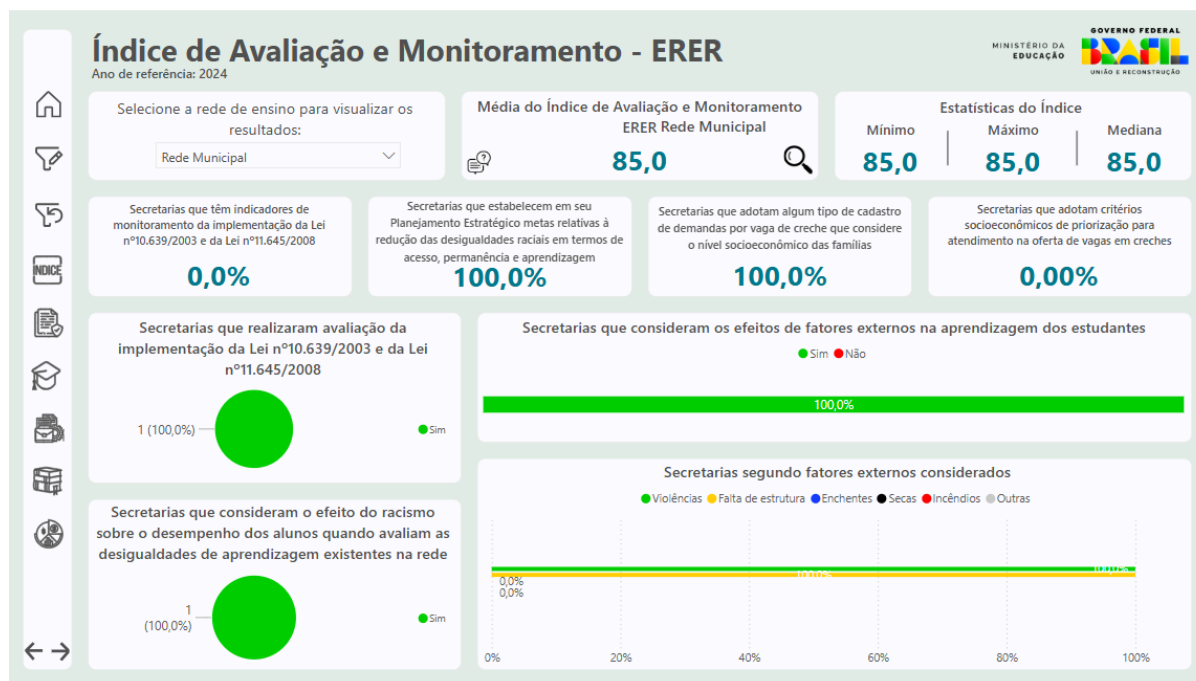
Índice de Avaliação e Monitoramento - ERER
Ano de referência: 2024

MINISTÉRIO DA EDUCAÇÃO
GOVERNO FEDERAL
BRASIL
UNIÃO E RECONSTRUÇÃO

INDICE

Selecione a rede de ensino para visualizar os resultados:
Rede Municipal

Média do Índice de Avaliação e Monitoramento ERER Rede Municipal
85,0

Estatísticas do Índice
Mínimo
85,0
Máximo
85,0
Mediana
85,0

Secretarias que têm indicadores de monitoramento da implementação da Lei nº10.639/2003 e da Lei nº11.645/2008
0,0%

Secretarias que estabelecem em seu Planejamento Estratégico metas relativas à redução das desigualdades raciais em termos de acesso, permanência e aprendizagem
100,0%

Secretarias que adotam algum tipo de cadastro de demandas por vaga de creche que considere o nível socioeconômico das famílias
100,0%

Secretarias que adotam critérios socioeconômicos de priorização para atendimento na oferta de vagas em creches
0,00%

Secretarias que realizaram avaliação da implementação da Lei nº10.639/2003 e da Lei nº11.645/2008
1 (100,0%)
Sim

Secretarias que consideram os efeitos de fatores externos na aprendizagem dos estudantes
Sim Não
100,0%

Secretarias que consideram o efeito do racismo sobre o desempenho dos alunos quando avaliam as desigualdades de aprendizagem existentes na rede
1 (100,0%)
Sim

Secretarias segundo fatores externos considerados
Violências Falta de estrutura Enchentes Secas Incêndios Outras
100,0%
100,0%
0,0%
0,0%
0% 20% 40% 60% 80% 100%